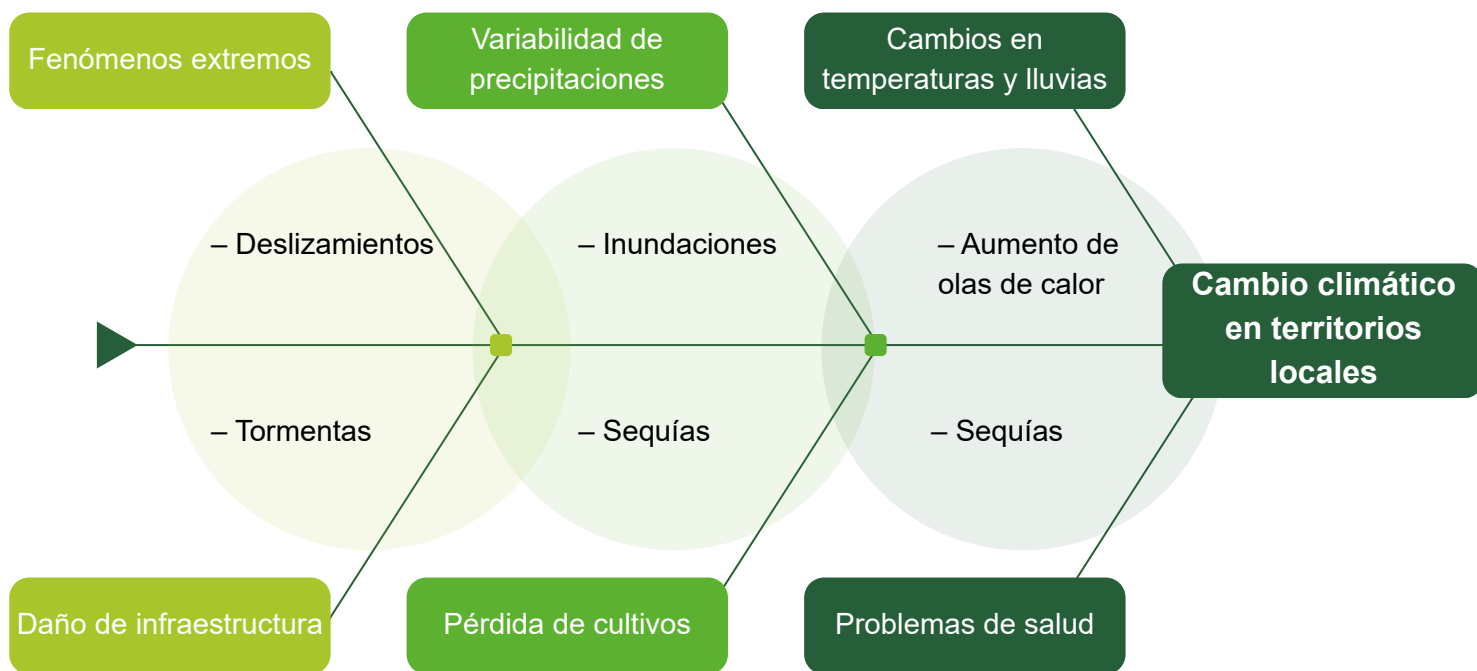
Fenómenos extremos

Variabilidad de precipitaciones

Cambios en temperaturas y lluvias

– Deslizamientos

– Inundaciones

– Aumento de olas de calor

Cambio climático en territorios locales

– Tormentas

– Sequías

– Sequías

Daño de infraestructura

Pérdida de cultivos

Problemas de salud